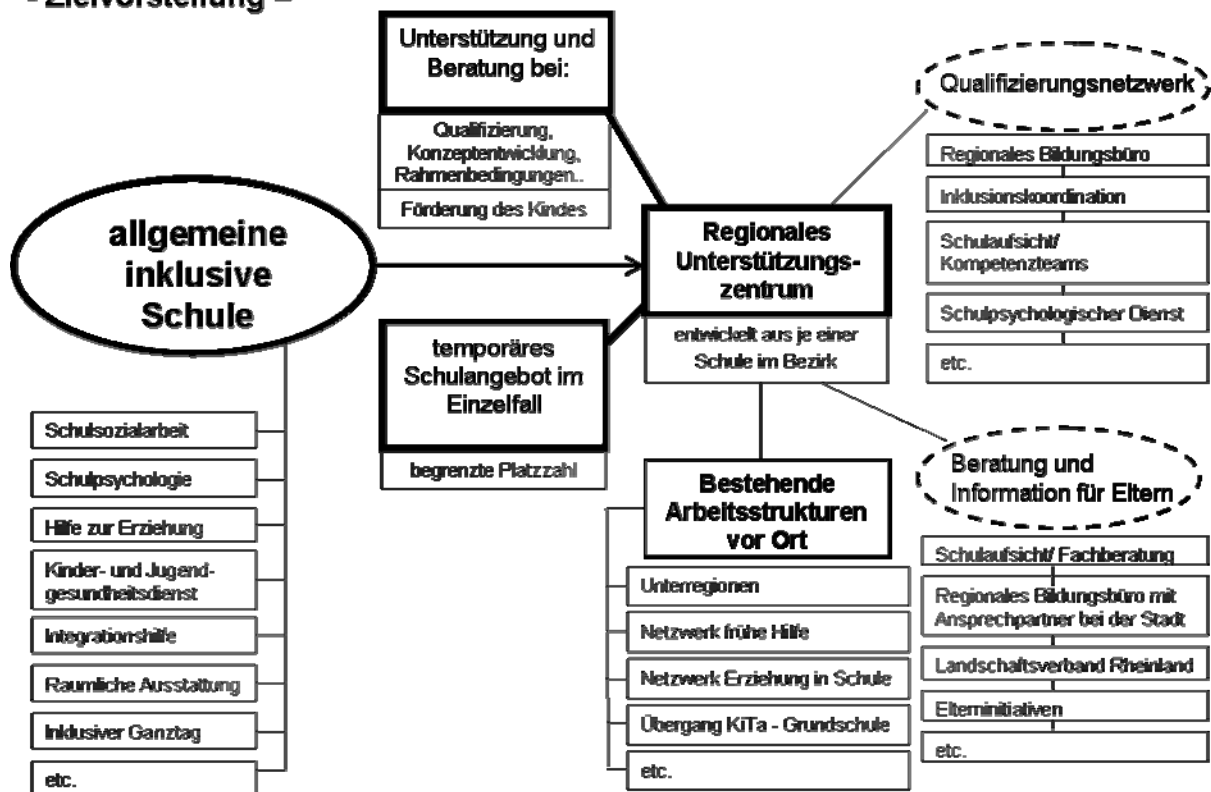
- Zielvorstellung –

Unterstützung und Beratung bei:

Qualifizierung, Konzeptentwicklung, Rahmenbedingungen..

Förderung des Kindes

Qualifizierungsnetzwerk

Regionales Bildungsbüro

Inklusionskoordination

Schulaufsicht/ Kompetenzteams

Schulpsychologischer Dienst

etc.

allgemeine inklusive Schule

Regionales Unterstützungszentrum

entwickelt aus je einer Schule im Bezirk

temporäres Schulangebot im Einzelfall

begrenzte Platzzahl

Schulsozialarbeit

Schulpsychologie

Hilfe zur Erziehung

Kinder- und Jugendgesundheitsdienst

Integrationshilfe

Raumliche Ausstattung

Inklusiver Ganztag

etc.

Bestehende Arbeitsstrukturen vor Ort

Unterregionen

Netzwerk frühe Hilfe

Netzwerk Erziehung in Schule

Übergang KiTa - Grundschule

etc.

Beratung und Information für Eltern

Schulaufsicht/ Fachberatung

Regionales Bildungsbüro mit Ansprechpartner bei der Stadt

Landschaftsverband Rheinland

Elterninitiativen

etc.